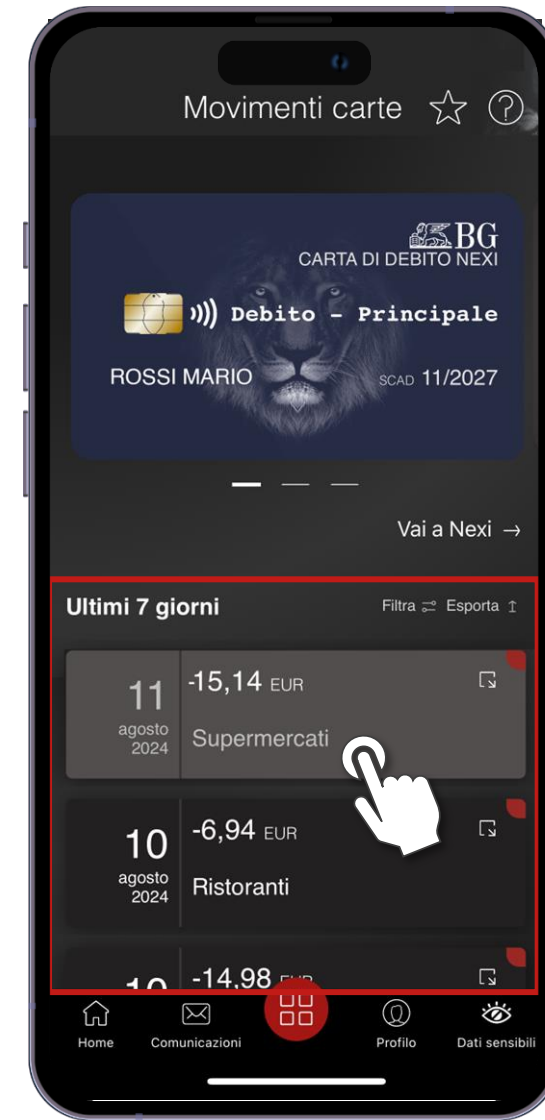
Movimenti carte

BG
CARTA DI DEBITO NEXI
Debito - Principale
ROSSI MARIO SCAD 11/2027

Vai a Nexi →

Ultimi 7 giorni
Filtra Esporta

11 agosto 2024
-15,14 EUR
Supermercati

10 agosto 2024
-6,94 EUR
Ristoranti

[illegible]
-14,98 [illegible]

Home
Comunicazioni
Profilo
Dati sensibili